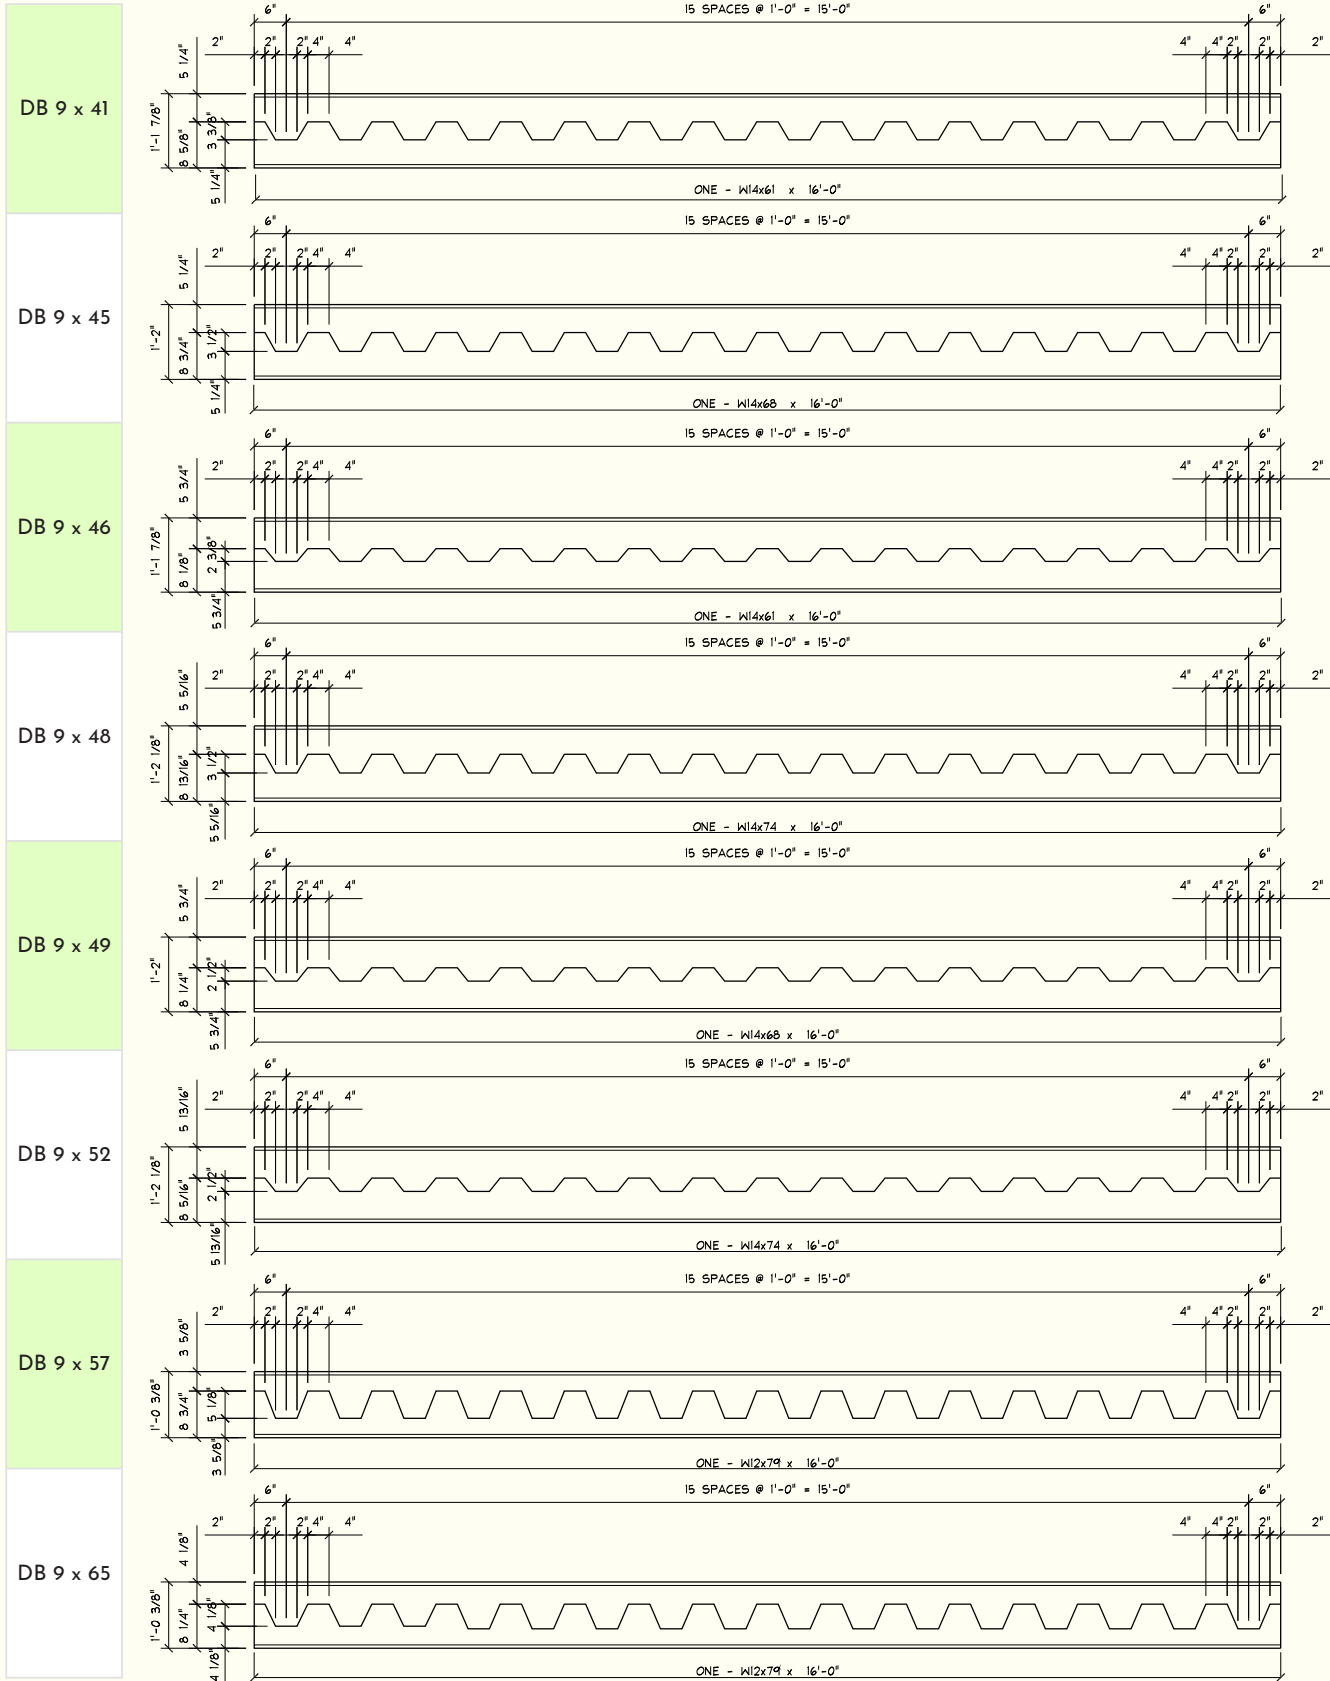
DB 9 x 41

6"
15 SPACES @ 1'-0" = 15'-0"
6"
2" 2" 2" 4" 4"
4" 4" 2" 2" 2"
5 1/4"
1'-1 7/8"
8 5/8"
3 3/8"
5 1/4"
ONE - W14x61 x 16'-0"

DB 9 x 45

6"
15 SPACES @ 1'-0" = 15'-0"
6"
2" 2" 2" 4" 4"
4" 4" 2" 2" 2"
5 1/4"
1'-2"
8 3/4"
3 1/2"
5 1/4"
ONE - W14x68 x 16'-0"

DB 9 x 46

6"
15 SPACES @ 1'-0" = 15'-0"
6"
2" 2" 2" 4" 4"
4" 4" 2" 2" 2"
5 3/4"
1'-1 7/8"
8 1/8"
2 3/8"
5 3/4"
ONE - W14x61 x 16'-0"

DB 9 x 48

6"
15 SPACES @ 1'-0" = 15'-0"
6"
2" 2" 2" 4" 4"
4" 4" 2" 2" 2"
5 5/16"
1'-2 1/8"
8 13/16"
3 1/2"
5 5/16"
ONE - W14x74 x 16'-0"

DB 9 x 49

6"
15 SPACES @ 1'-0" = 15'-0"
6"
2" 2" 2" 4" 4"
4" 4" 2" 2" 2"
5 3/4"
1'-2"
8 1/4"
2 1/2"
5 3/4"
ONE - W14x68 x 16'-0"

DB 9 x 52

6"
15 SPACES @ 1'-0" = 15'-0"
6"
2" 2" 2" 4" 4"
4" 4" 2" 2" 2"
5 13/16"
1'-2 1/8"
8 5/16"
2 1/2"
5 13/16"
ONE - W14x74 x 16'-0"

DB 9 x 57

6"
15 SPACES @ 1'-0" = 15'-0"
6"
2" 2" 2" 4" 4"
4" 4" 2" 2" 2"
3 5/8"
1'-0 3/8"
8 3/4"
5 1/8"
3 5/8"
ONE - W12x79 x 16'-0"

DB 9 x 65

6"
15 SPACES @ 1'-0" = 15'-0"
6"
2" 2" 2" 4" 4"
4" 4" 2" 2" 2"
4 1/8"
1'-0 3/8"
8 1/4"
4 1/8"
4 1/8"
ONE - W12x79 x 16'-0"